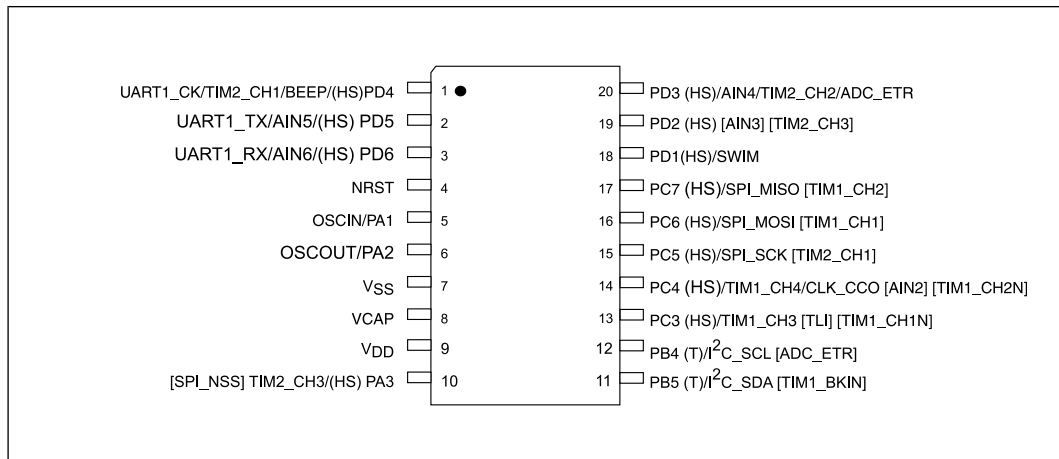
UART1_CK/TIM2_CH1/BEEP/(HS)PD4 1
UART1_TX/AIN5/(HS) PD5 2
UART1_RX/AIN6/(HS) PD6 3
NRST 4
OSCIN/PA1 5
OSCOUT/PA2 6
$V_{SS}$ 7
VCAP 8
$V_{DD}$ 9
[SPI_NSS] TIM2_CH3/(HS) PA3 10

20 PD3 (HS)/AIN4/TIM2_CH2/ADC_ETR
19 PD2 (HS) [AIN3] [TIM2_CH3]
18 PD1(HS)/SWIM
17 PC7 (HS)/SPI_MISO [TIM1_CH2]
16 PC6 (HS)/SPI_MOSI [TIM1_CH1]
15 PC5 (HS)/SPI_SCK [TIM2_CH1]
14 PC4 (HS)/TIM1_CH4/CLK_CCO [AIN2] [TIM1_CH2N]
13 PC3 (HS)/TIM1_CH3 [TLI] [TIM1_CH1N]
12 PB4 (T)/$I^2C$_SCL [ADC_ETR]
11 PB5 (T)/$I^2C$_SDA [TIM1_BKIN]